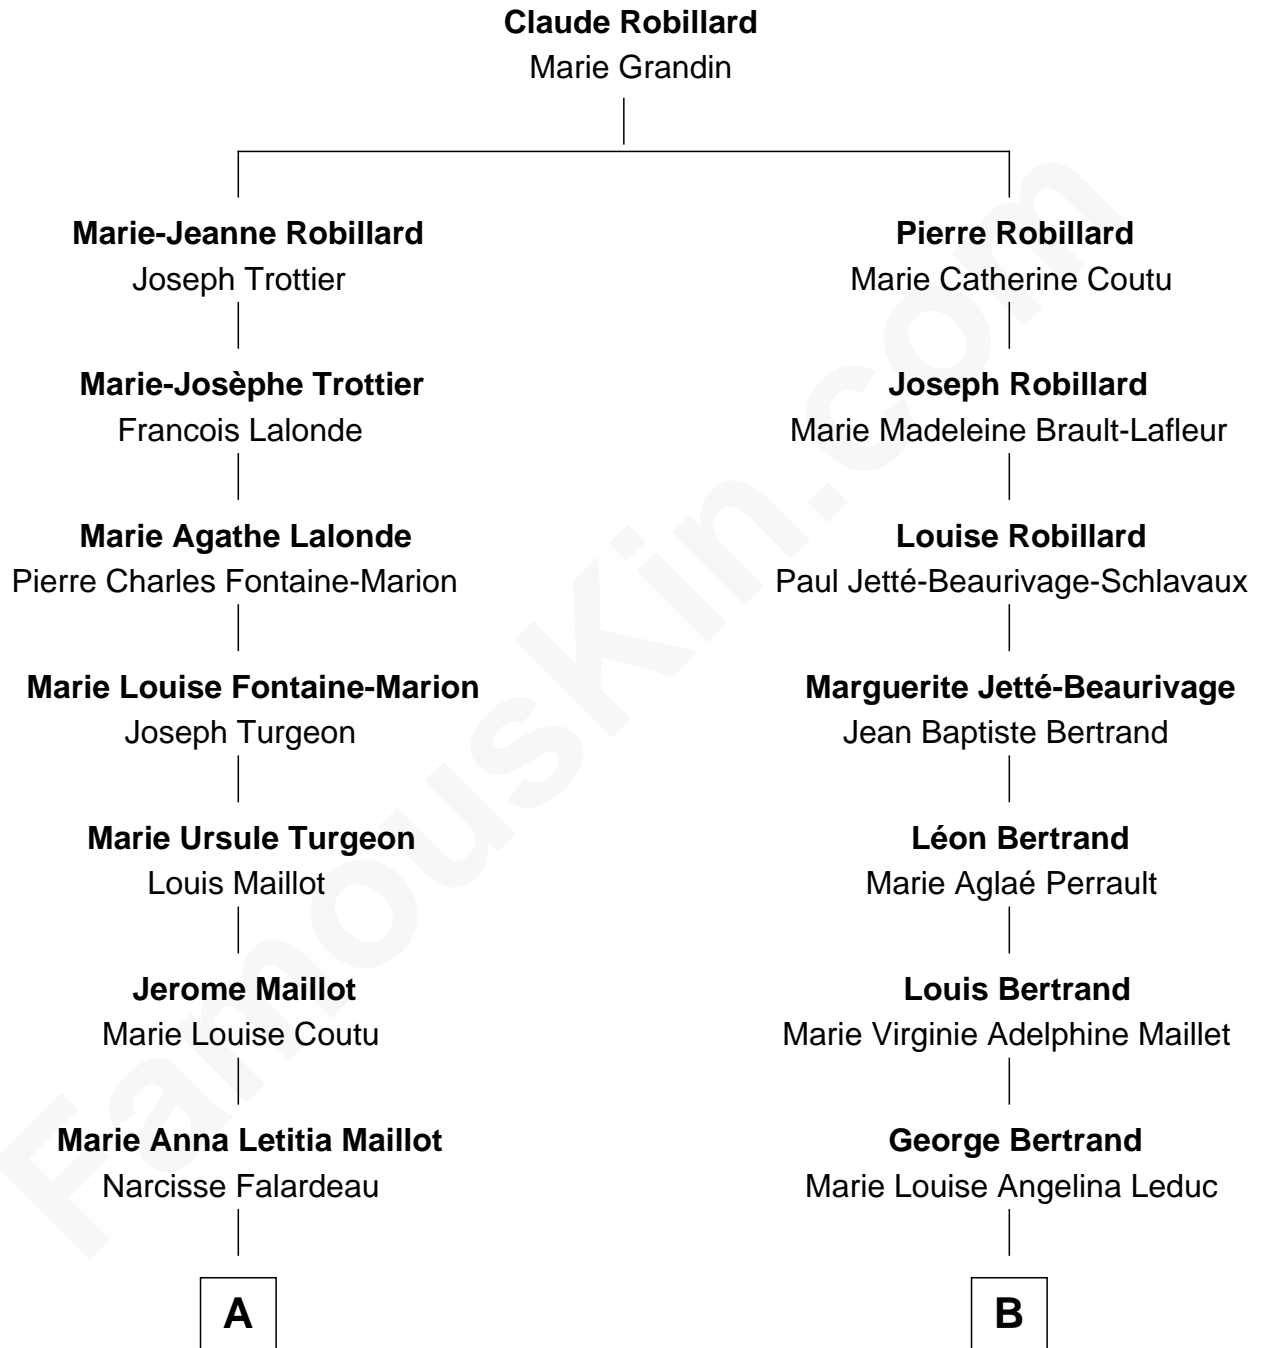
**Claude Robillard**
Marie Grandin

**Marie-Jeanne Robillard**
Joseph Trottier

**Marie-Josèphe Trottier**
Francois Lalonde

**Marie Agathe Lalonde**
Pierre Charles Fontaine-Marion

**Marie Louise Fontaine-Marion**
Joseph Turgeon

**Marie Ursule Turgeon**
Louis Maillot

**Jerome Maillot**
Marie Louise Coutu

**Marie Anna Letitia Maillot**
Narcisse Falardeau

A

**Pierre Robillard**
Marie Catherine Coutu

**Joseph Robillard**
Marie Madeleine Brault-Lafleur

**Louise Robillard**
Paul Jetté-Beaurivage-Schlavaux

**Marguerite Jetté-Beaurivage**
Jean Baptiste Bertrand

**Léon Bertrand**
Marie Aglaé Perrault

**Louis Bertrand**
Marie Virginie Adelphine Maillet

**George Bertrand**
Marie Louise Angelina Leduc

B

FamousKin.com